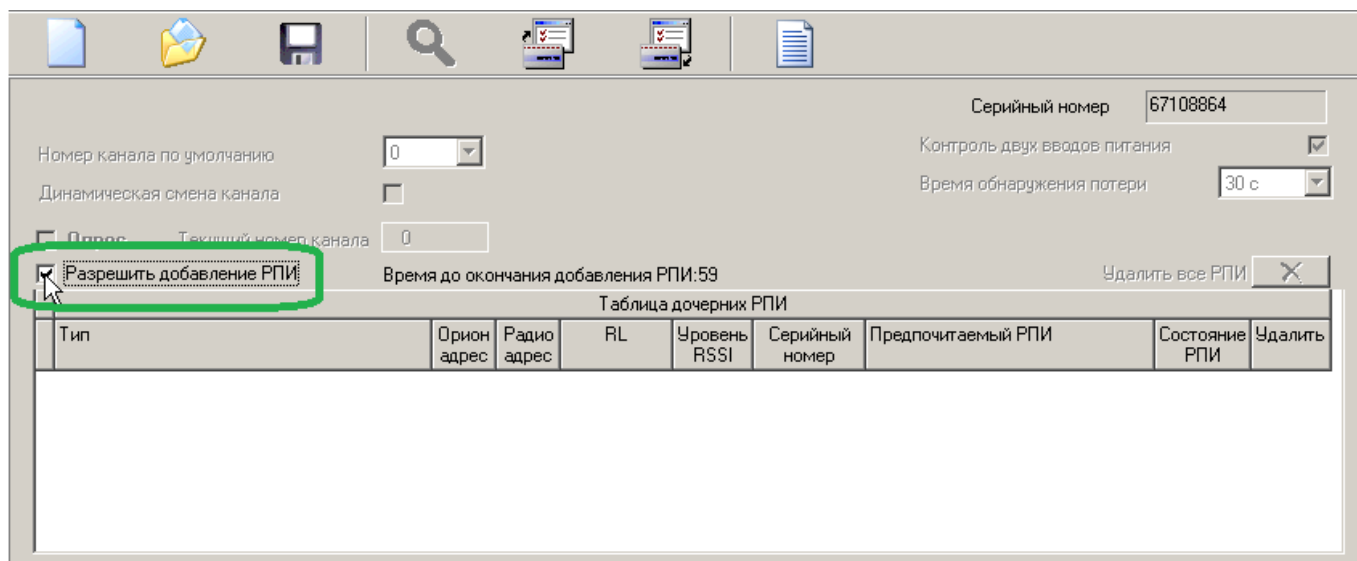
Серийный номер 67108864

Номер канала по умолчанию 0

Контроль двух вводов питания

Динамическая смена канала

Время обнаружения потери 30 с

Опрос Текущий номер канала 0

Разрешить добавление РПИ

Время до окончания добавления РПИ:59

Удалить все РПИ

Таблица дочерних РПИ

| Тип | Орион адрес | Радио адрес | RL | Уровень RSSI | Серийный номер | Предпочитаемый РПИ | Состояние РПИ | Удалить |
|---|---|---|---|---|---|---|---|---|